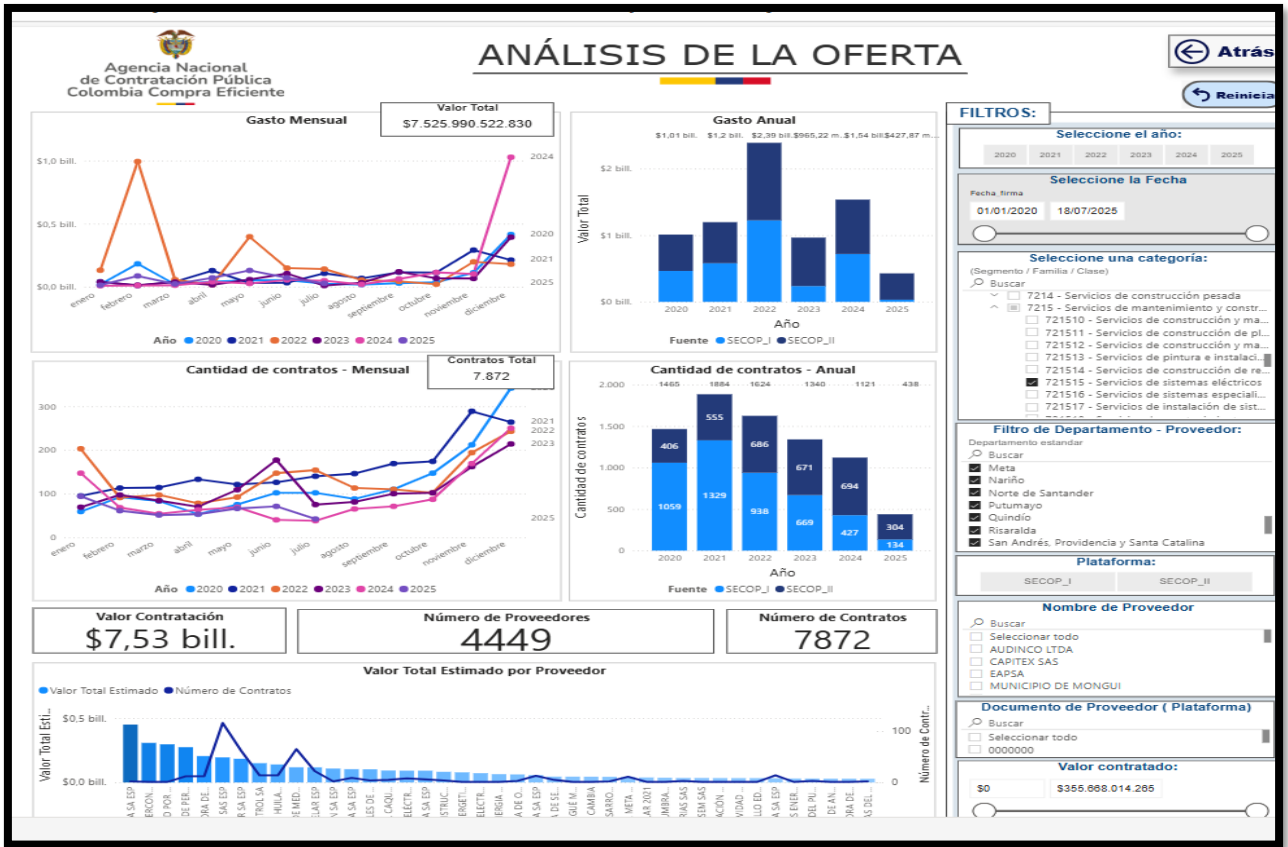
Agencia Nacional de Contratación Pública Colombia Compra Eficiente

ANÁLISIS DE LA OFERTA

Atrás

Reinicia

Gasto Mensual

Valor Total
$7.525.990.522.830

$1,0 bill.
$0,5 bill.
$0,0 bill.

2024
2020
2021
2025

enero febrero marzo abril mayo junio julio agosto septiembre octubre noviembre diciembre

Año 2020 2021 2022 2023 2024 2025

Gasto Anual

$1,01 bill. $1,2 bill. $2,39 bill. $965,22 m... $1,54 bill. $427,87 m...

Valor Total
$2 bill.
$1 bill.
$0 bill.

2020 2021 2022 2023 2024 2025
Año

Fuente SECOP_I SECOP_II

Cantidad de contratos - Mensual

Contratos Total
7.872

300
200
100
0

2021
2022
2023
2025

enero febrero marzo abril mayo junio julio agosto septiembre octubre noviembre diciembre

Año 2020 2021 2022 2023 2024 2025

Cantidad de contratos - Anual

1465 1884 1624 1340 1121 438

Cantidad de contratos
2.000
1.500
1.000
500
0

406 555 686 671 694 304
1059 1329 938 669 427 134

2020 2021 2022 2023 2024 2025
Año

Fuente SECOP_I SECOP_II

Valor Contratación
$7,53 bill.

Número de Proveedores
4449

Número de Contratos
7872

Valor Total Estimado por Proveedor

Valor Total Estimado Número de Contratos

Valor Total Esti...
$0,5 bill.
$0,0 bill.

Número de Contr...
100
0

A SA ESP ERCON... DO POR... DE PER... ORA DE... SAS ESP TROL SA HUILA DE MED... ELAR ESP N SA ESP A SA ESP LES DE ... CAQU... ELECTR... ISTRUC... ERGETI... ELECTR... ERGIA ... DE O... A SA ESP A SA ESP IGUÉ M... CAMBA SARRO... META ... MAR 2021 IMBRA... RIAS SAS SEM SAS ACIÓN ... VIDAD ... LLO ED... N SA ESP S ENER... DEL PU... DE AN... ORA DE... SAS DE...

FILTROS:

Seleccione el año:
2020 2021 2022 2023 2024 2025

Seleccione la Fecha
Fecha_firma
01/01/2020 18/07/2025

Seleccione una categoría:
(Segmento / Familia / Clase)
Buscar
7214 - Servicios de construcción pesada
7215 - Servicios de mantenimiento y constr...
721510 - Servicios de construcción y ma...
721511 - Servicios de construcción de pl...
721512 - Servicios de construcción y ma...
721513 - Servicios de pintura e instalaci...
721514 - Servicios de construcción de re...
721515 - Servicios de sistemas eléctricos
721516 - Servicios de sistemas especiali...
721517 - Servicios de instalación de sist...

Filtro de Departamento - Proveedor:
Departamento estandar
Buscar
Meta
Nariño
Norte de Santander
Putumayo
Quindío
Risaralda
San Andrés, Providencia y Santa Catalina

Plataforma:
SECOP_I SECOP_II

Nombre de Proveedor
Buscar
Seleccionar todo
AUDINCO LTDA
CAPITEX SAS
EAPSA
MUNICIPIO DE MONGUI

Documento de Proveedor ( Plataforma)
Buscar
Seleccionar todo
0000000

Valor contratado:
$0 $355.668.014.265